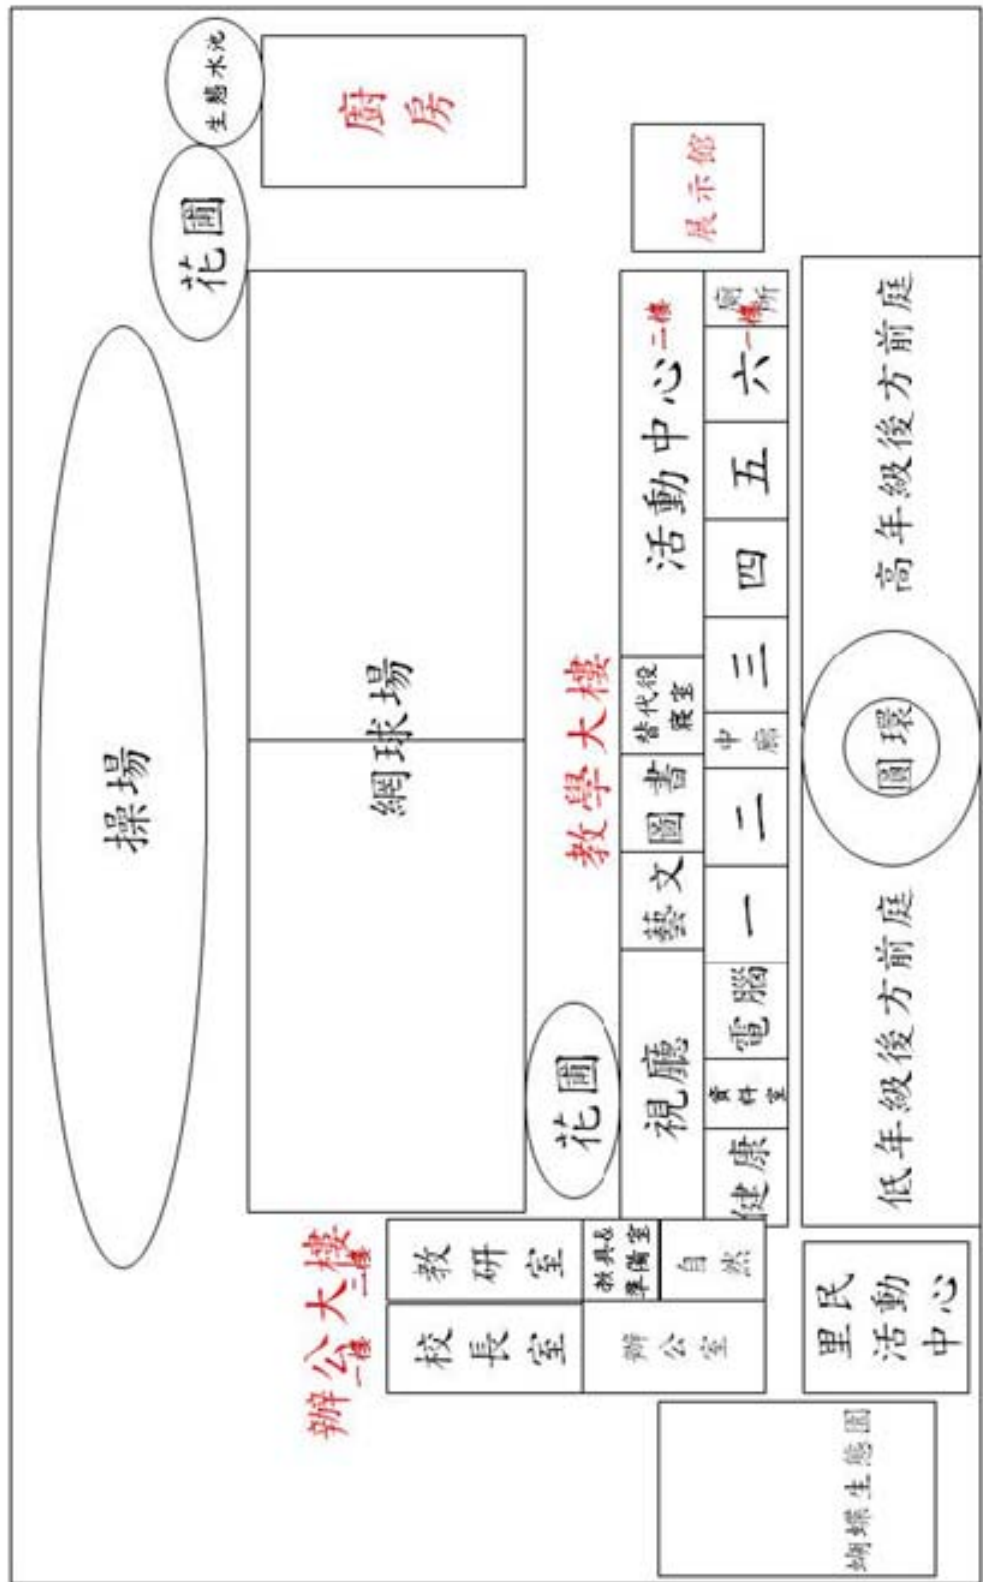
生態水池

廚房

花園

展示館

操場

網球場

教學大樓

活動中心二樓

廁所

六一樓

五

四

三

中廊

二

一

電腦

資料室

健康

替代役展室

圖書

藝文

視聽

花園

高年級後方前庭

圓環

低年級後方前庭

辦公大樓二樓一樓

教研室

教具&準備室

自然

校長室

辦公室

里民活動中心

蝴蝶生態園